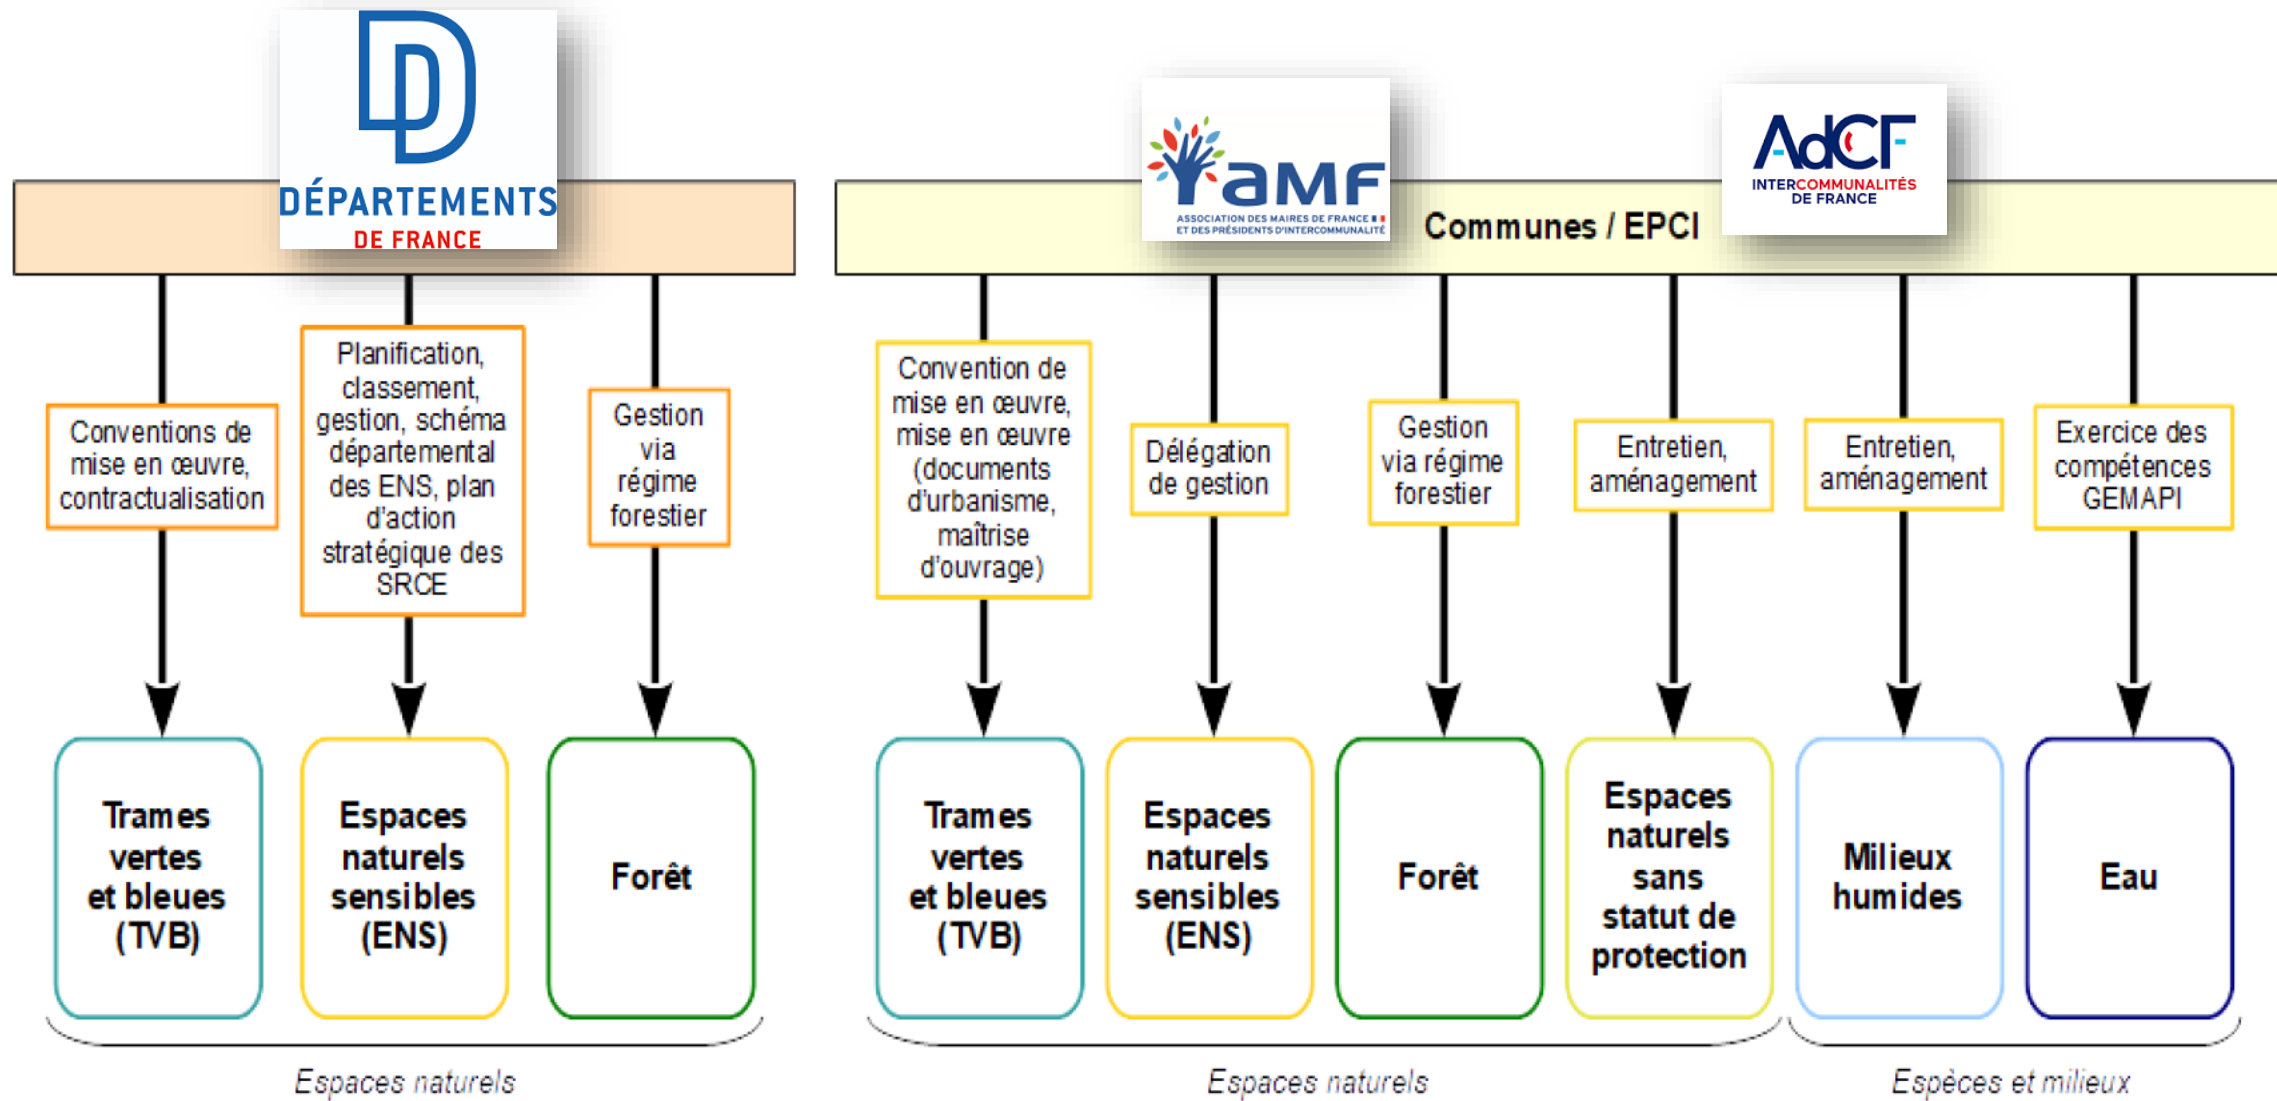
DÉPARTEMENTS DE FRANCE

Conventions de mise en œuvre, contractualisation

Planification, classement, gestion, schéma départemental des ENS, plan d'action stratégique des SRCE

Gestion via régime forestier

Trames vertes et bleues (TVB)

Espaces naturels sensibles (ENS)

Forêt

Espaces naturels

AMF ASSOCIATION DES MAIRES DE FRANCE ET DES PRÉSIDENTS D'INTERCOMMUNALITÉ

Communes / EPCI

AdCF INTERCOMMUNALITÉS DE FRANCE

Convention de mise en œuvre, mise en œuvre (documents d'urbanisme, maîtrise d'ouvrage)

Délégation de gestion

Gestion via régime forestier

Entretien, aménagement

Entretien, aménagement

Exercice des compétences GEMAPI

Trames vertes et bleues (TVB)

Espaces naturels sensibles (ENS)

Forêt

Espaces naturels sans statut de protection

Milieux humides

Eau

Espaces naturels

Espèces et milieux